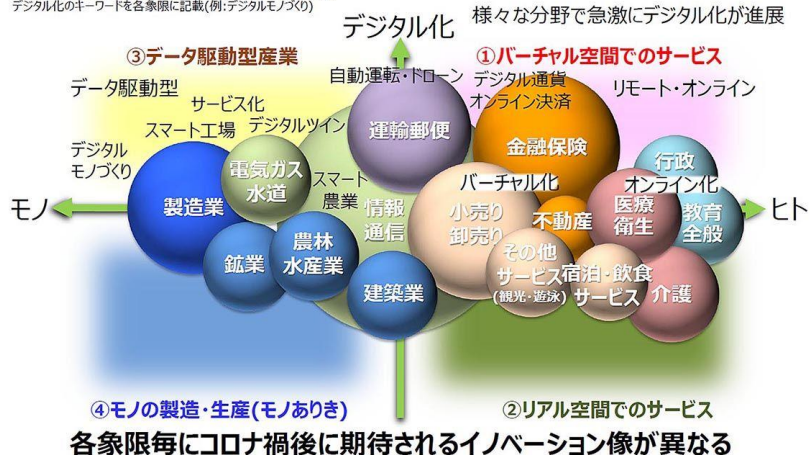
デジタル化のキーワードを各象限に記載(例:デジタルモノづくり)

デジタル化

様々な分野で急激にデジタル化が進展

③データ駆動型産業

①バーチャル空間でのサービス

データ駆動型

自動運転・ドローン

デジタル通貨
オンライン決済

リモート・オンライン

サービス化

スマート工場

デジタルツイン

デジタル
モノづくり

運輸郵便

金融保険

行政

電気ガス
水道

製造業

スマート
農業

バーチャル化

オンライン化

モノ

情報
通信

小売り
卸売り

不動産

医療
衛生

教育
全般

ヒト

鉱業

農林
水産業

その他
サービス
(観光・遊泳)

宿泊・飲食
サービス

介護

建築業

④モノの製造・生産(モノありき)

②リアル空間でのサービス

各象限毎にコロナ禍後に期待されるイノベーション像が異なる